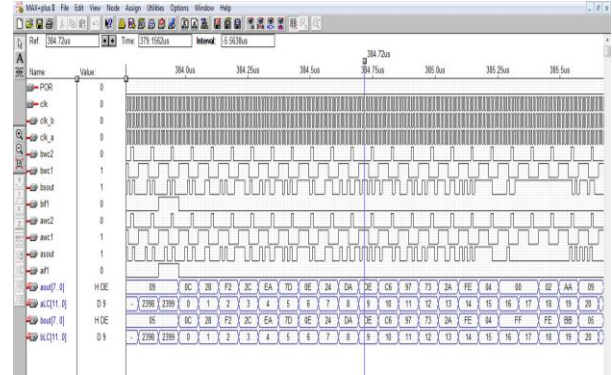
MAX+plus II File Edit View Node Assign Utilities Options Window Help

Ref: 384.72us Time: 379.1562us Interval: -5.5638us

384.72us

| Name: | Value: |
|---|---|
| POR | 0 |
| clk | 0 |
| clk_b | 0 |
| clk_a | 0 |
| bwc2 | 0 |
| bwc1 | 1 |
| bsout | 1 |
| bif1 | 0 |
| awc2 | 0 |
| awc1 | 1 |
| asout | 1 |
| aif1 | 0 |
| aout[7..0] | H DE |
| aLC[11..0] | D 9 |
| bout[7..0] | H DE |
| bLC[11..0] | D 9 |

384.0us 384.25us 384.5us 384.75us 385.0us 385.25us 385.5us

05 0C 28 F2 2C EA 7D 0E 24 DA DE C6 97 73 2A FE 04 00 02 AA 09

2398 2399 0 1 2 3 4 5 6 7 8 9 10 11 12 13 14 15 16 17 18 19 20

05 0C 28 F2 2C EA 7D 0E 24 DA DE C6 97 73 2A FE 04 FF FE BB 05

2398 2399 0 1 2 3 4 5 6 7 8 9 10 11 12 13 14 15 16 17 18 19 20